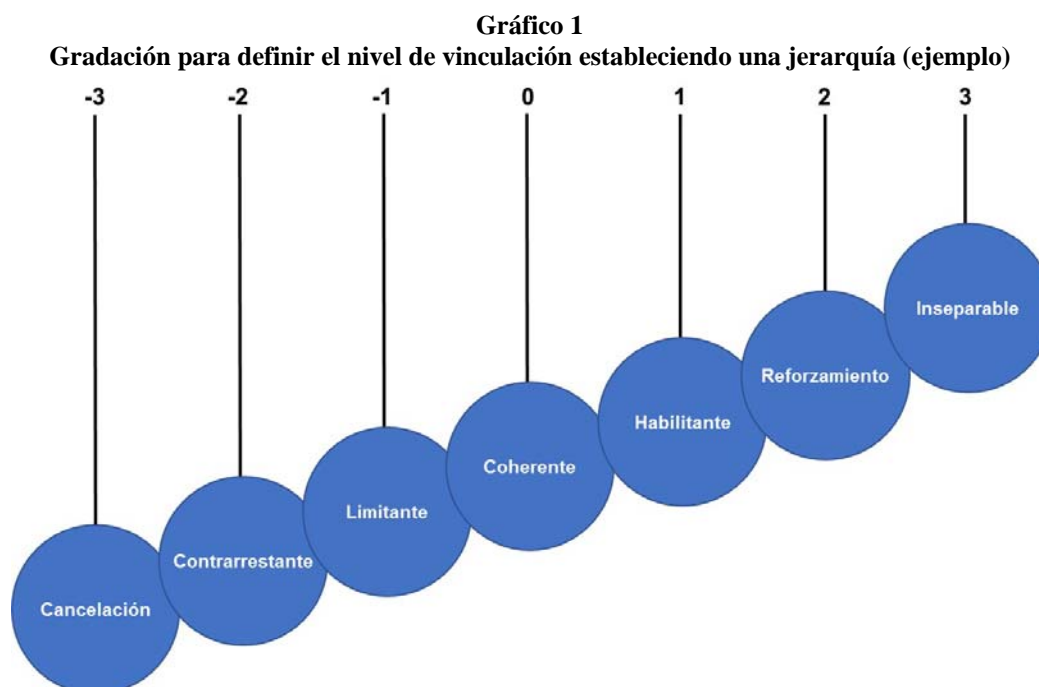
**Gráfico 1**
**Gradación para definir el nivel de vinculación estableciendo una jerarquía (ejemplo)**

-3
Cancelación

-2
Contrarrestante

-1
Limitante

0
Coherente

1
Habilitante

2
Reforzamiento

3
Inseparable